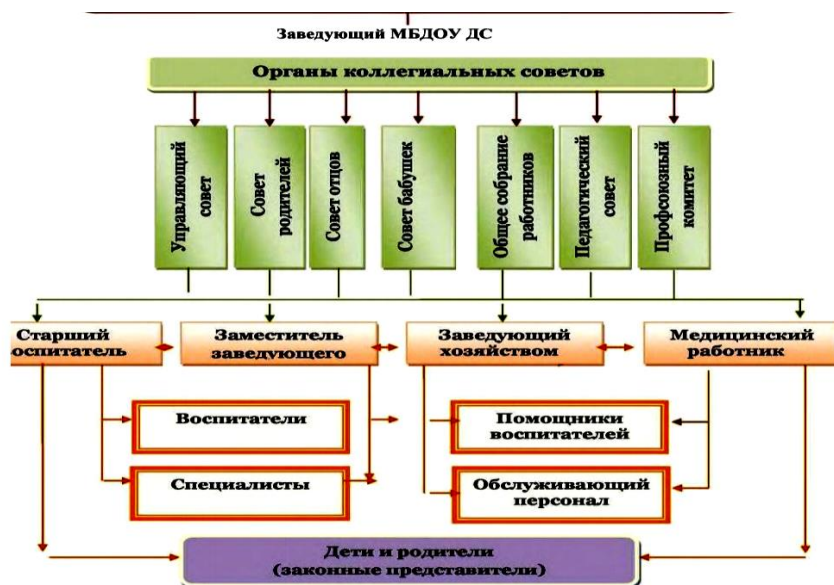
Заведующий МБДОУ ДС

Органы коллегиальных советов

Управляющий совет

Совет родителей

Совет отцов

Совет бабушек

Общее собрание работников

Педагогический совет

Профсоюзный комитет

Старший воспитатель

Заместитель заведующего

Заведующий хозяйством

Медицинский работник

Воспитатели

Специалисты

Помощники воспитателей

Обслуживающий персонал

Дети и родители (законные представители)